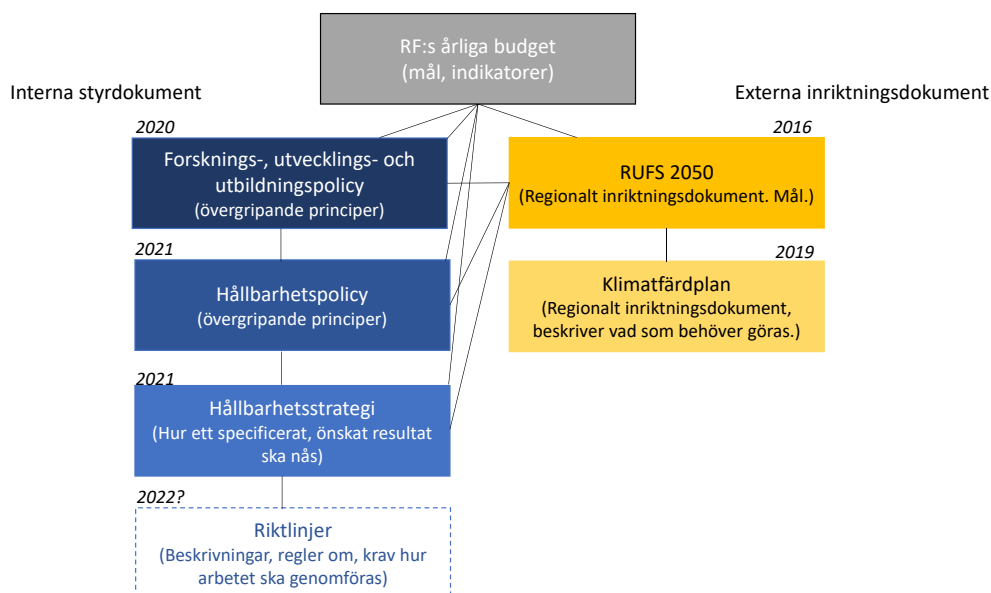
RF:s årliga budget
(mål, indikatorer)

Interna styrdokument

Externa inriktningsdokument

2020

Forsknings-, utvecklings- och utbildningspolicy
(övergripande principer)

2016

RUFS 2050
(Regionalt inriktningsdokument. Mål.)

2021

Hållbarhetspolicy
(övergripande principer)

2019

Klimatfärdplan
(Regionalt inriktningsdokument, beskriver vad som behöver göras.)

2021

Hållbarhetsstrategi
(Hur ett specificerat, önskat resultat ska nås)

2022?

Riktlinjer
(Beskrivningar, regler om, krav hur arbetet ska genomföras)